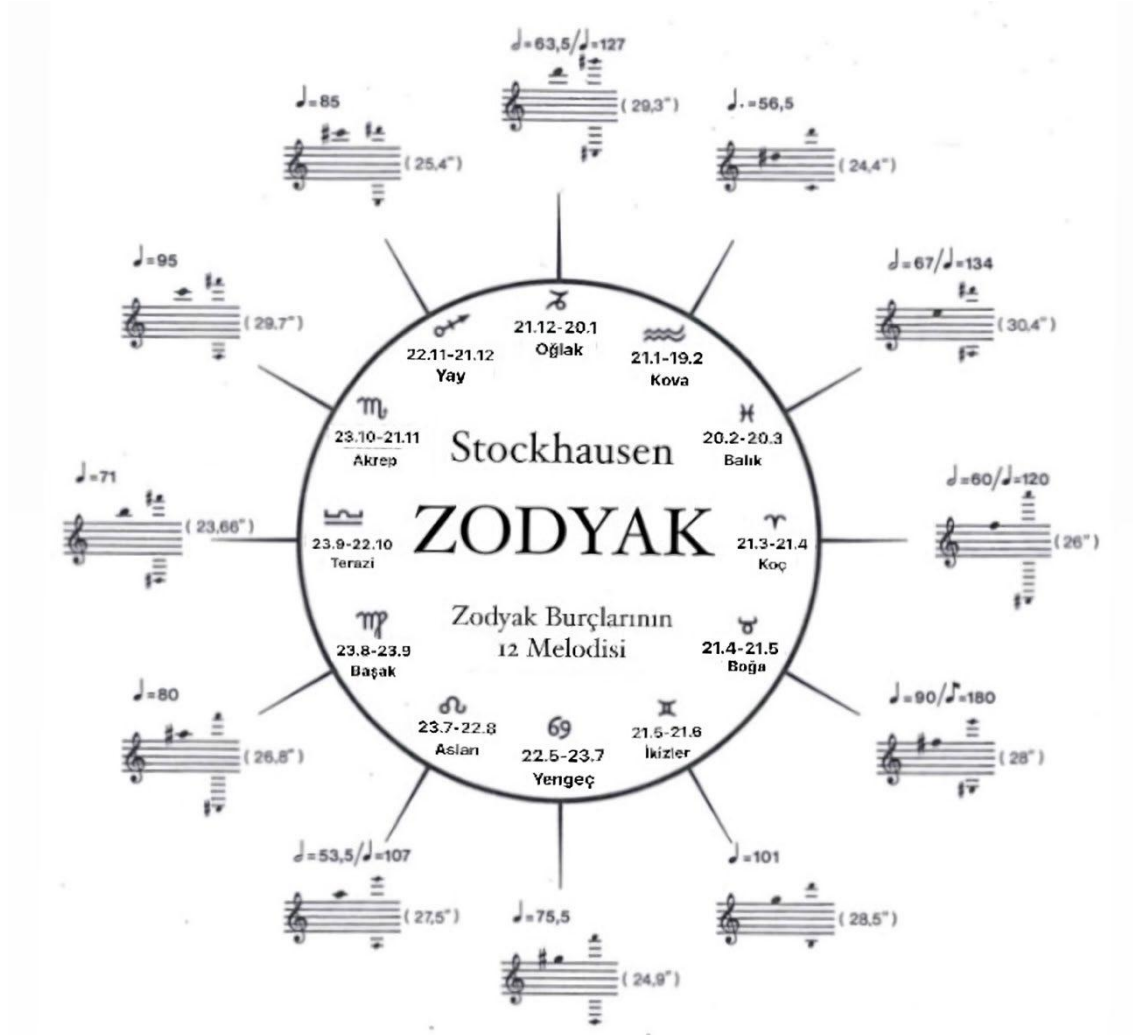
𝅗𝅥=63,5/♩=127
(29,3")

♩=85
(25,4")

♩.=56,5
(24,4")

♩=95
(29.7")

𝅗𝅥=67/♩=134
(30,4")

♑
21.12-20.1
Oğlak

♐
22.11-21.12
Yay

♒
21.1-19.2
Kova

♏
23.10-21.11
Akrep

♓
20.2-20.3
Balık

Stockhausen

ZODYAK

♩=71
(23,66")

♎
23.9-22.10
Terazi

♈
21.3-21.4
Koç

𝅗𝅥=60/♩=120
(26")

Zodyak Burçlarının
12 Melodisi

♍
23.8-23.9
Başak

♉
21.4-21.5
Boğa

♩=80
(26,8")

♌
23.7-22.8
Aslan

♋
22.5-23.7
Yengeç

♊
21.5-21.6
İkizler

♩=90/♪=180
(28")

𝅗𝅥=53,5/♩=107
(27,5")

♩=101
(28,5")

♩=75,5
(24,9")